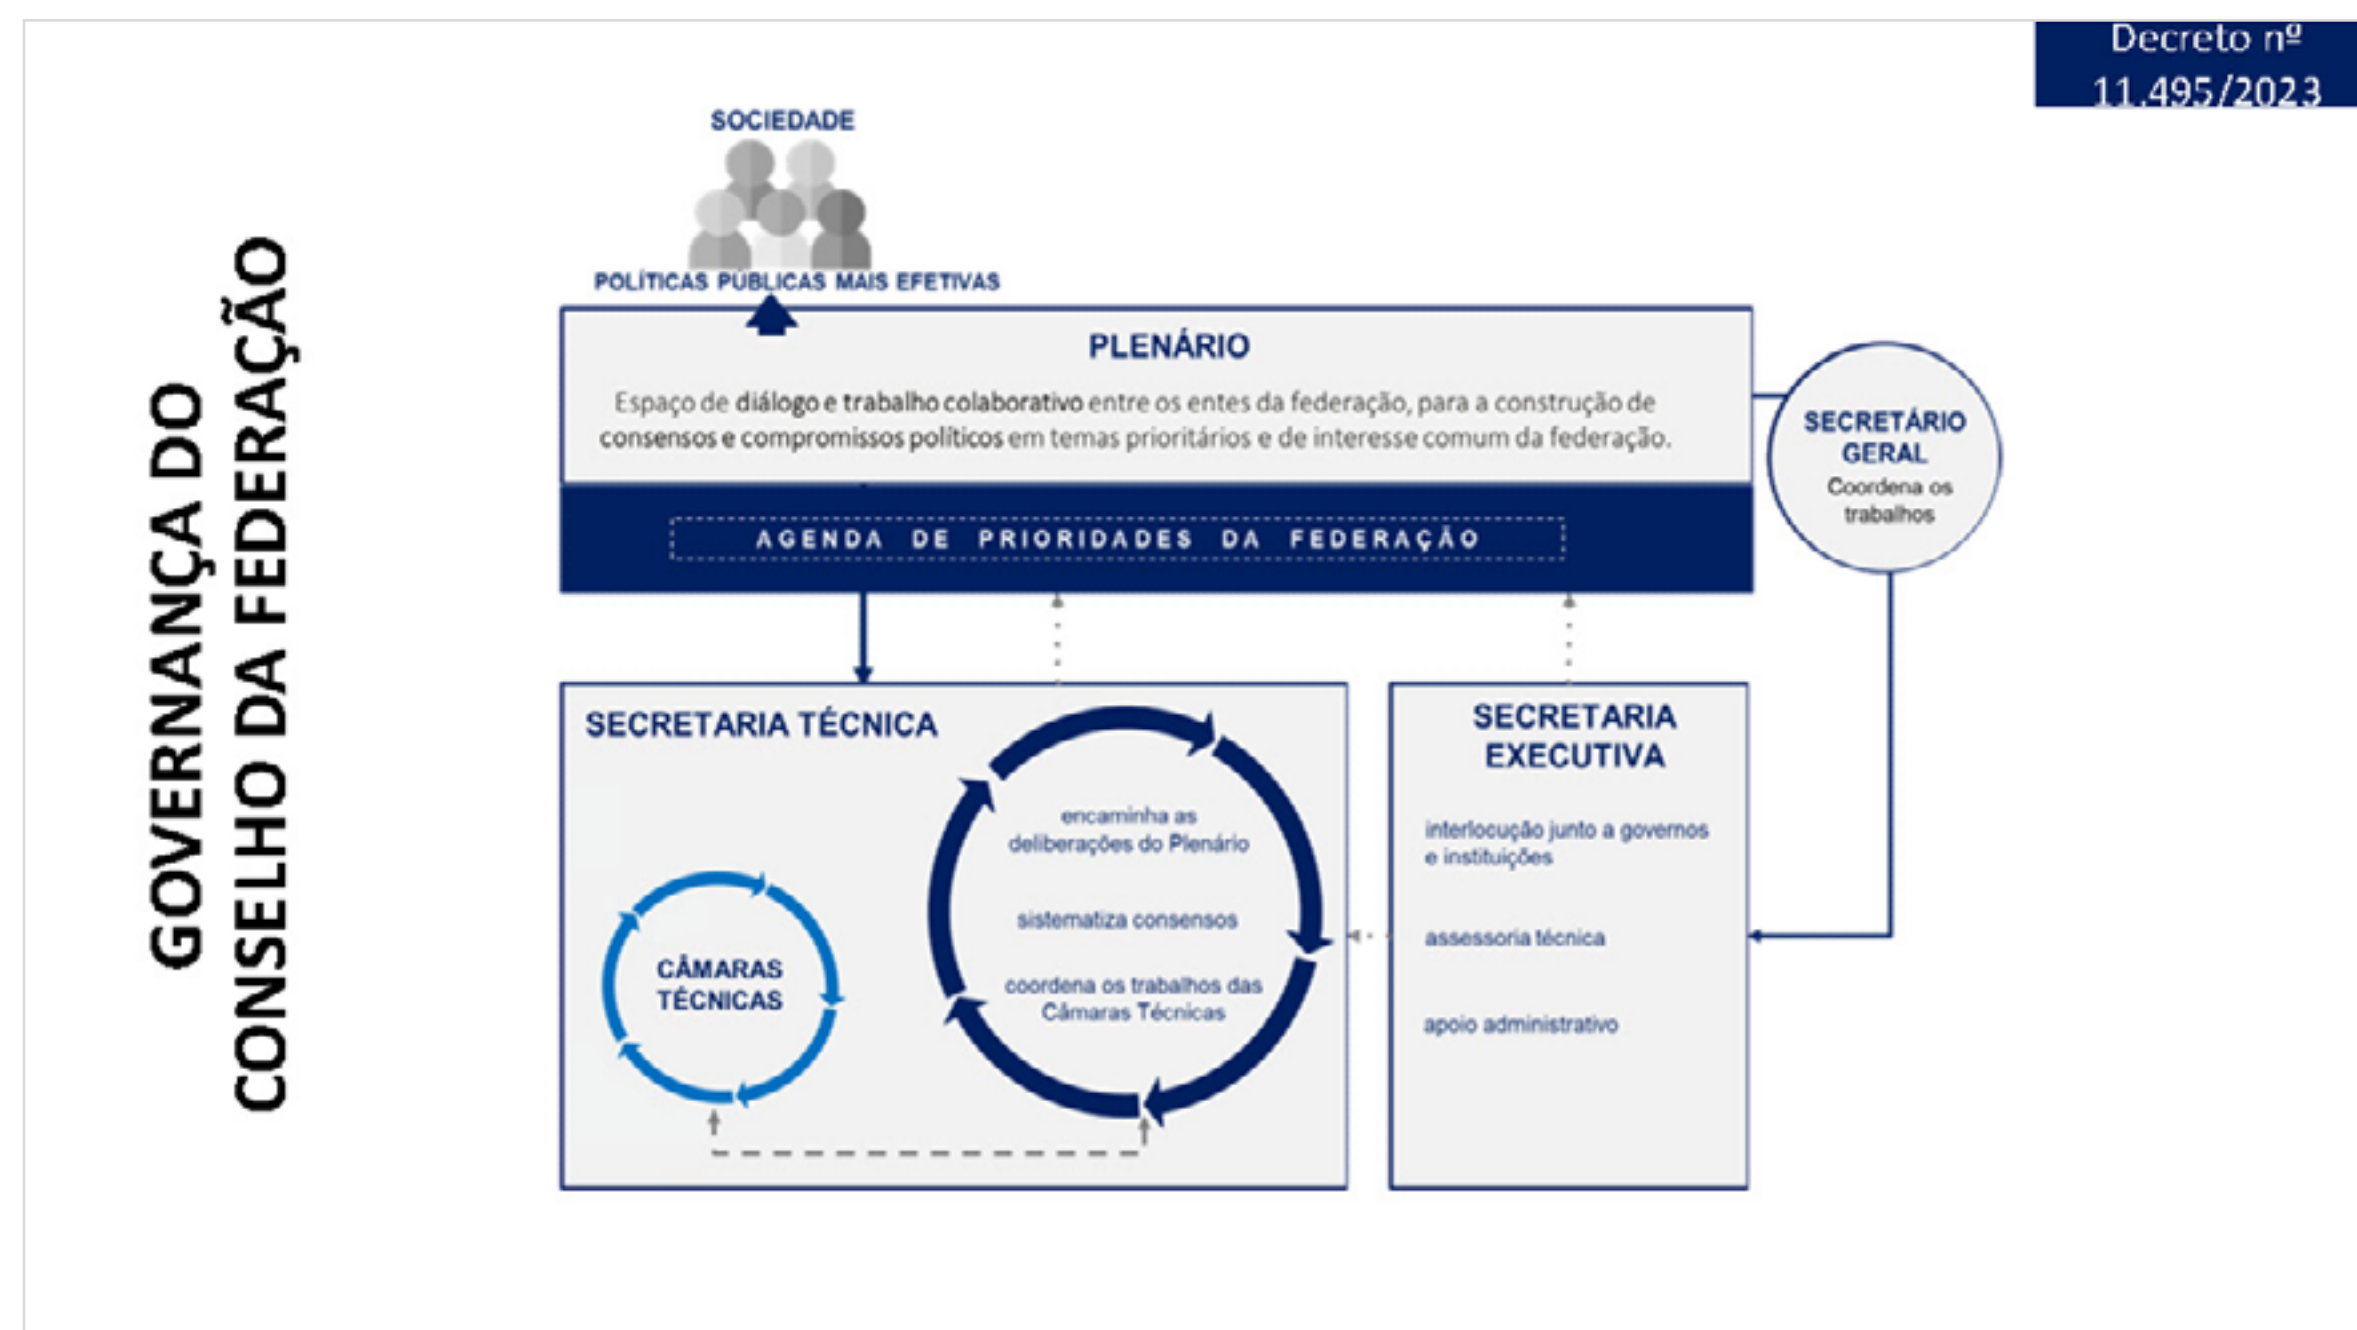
Decreto nº 11.495/2023

GOVERNANÇA DO CONSELHO DA FEDERAÇÃO

SOCIEDADE

POLÍTICAS PÚBLICAS MAIS EFETIVAS

PLENÁRIO

Espaço de diálogo e trabalho colaborativo entre os entes da federação, para a construção de consensos e compromissos políticos em temas prioritários e de interesse comum da federação.

AGENDA DE PRIORIDADES DA FEDERAÇÃO

SECRETÁRIO GERAL
Coordena os trabalhos

SECRETARIA TÉCNICA

CÂMARAS TÉCNICAS

encaminha as deliberações do Plenário

sistematiza consensos

coordena os trabalhos das Câmaras Técnicas

SECRETARIA EXECUTIVA

interlocução junto a governos e instituições

assessoria técnica

apoio administrativo